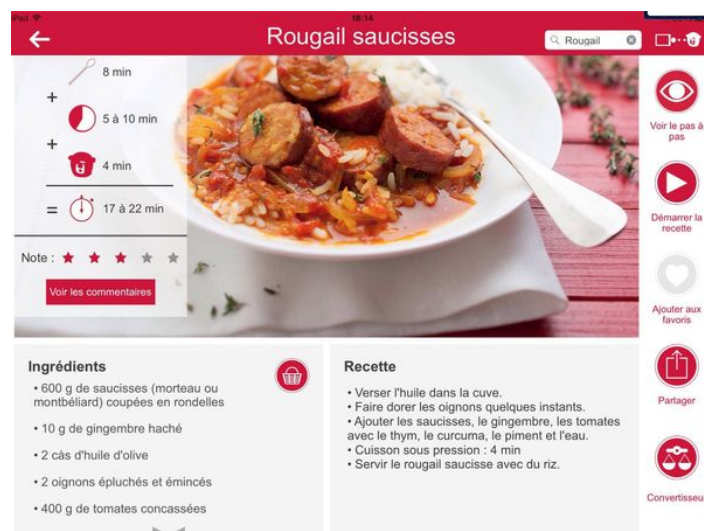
iPad 18:14

Rougail saucisses

Rougail

8 min
+
5 à 10 min
+
4 min
= 17 à 22 min

Note :

Voir les commentaires

Voir le pas à pas

Démarrer la recette

Ajouter aux favoris

Partager

Convertisseur

Ingrédients

• 600 g de saucisses (morteau ou montbéliard) coupées en rondelles

• 10 g de gingembre haché

• 2 càs d'huile d'olive

• 2 oignons épluchés et émincés

• 400 g de tomates concassées

Recette

• Verser l'huile dans la cuve.
• Faire dorer les oignons quelques instants.
• Ajouter les saucisses, le gingembre, les tomates avec le thym, le curcuma, le piment et l'eau.
• Cuisson sous pression : 4 min
• Servir le rougail saucisse avec du riz.